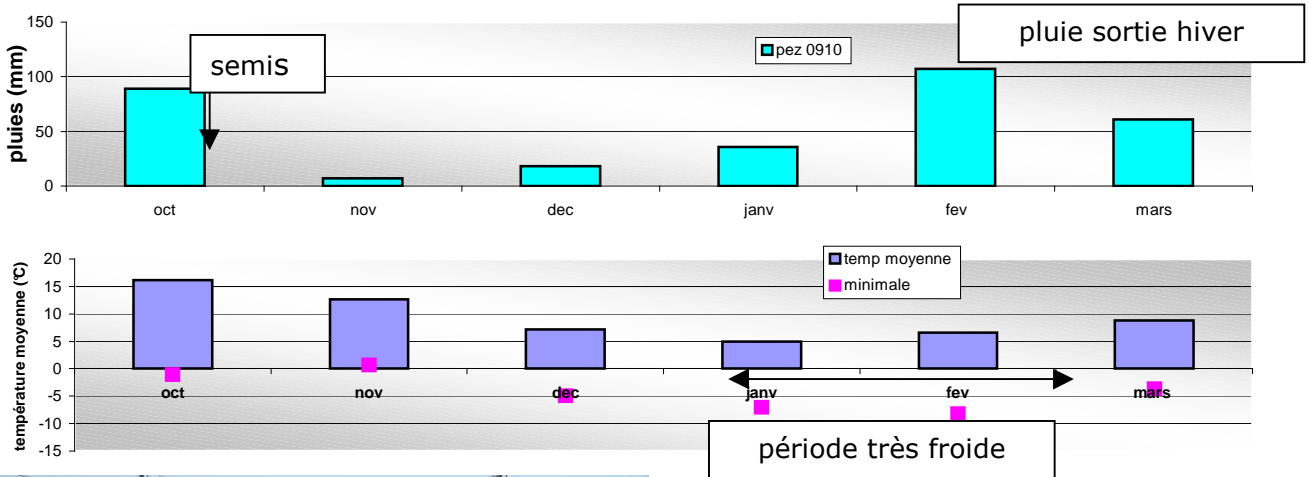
150
100
50
0
pluies (mm)
semis
pez 0910
pluie sortie hiver
oct
nov
dec
janv
fev
mars

20
15
10
5
0
-5
-10
-15
température moyenne (°C)
temp moyenne
minimale
oct
nov
dec
janv
fev
mars
période très froide